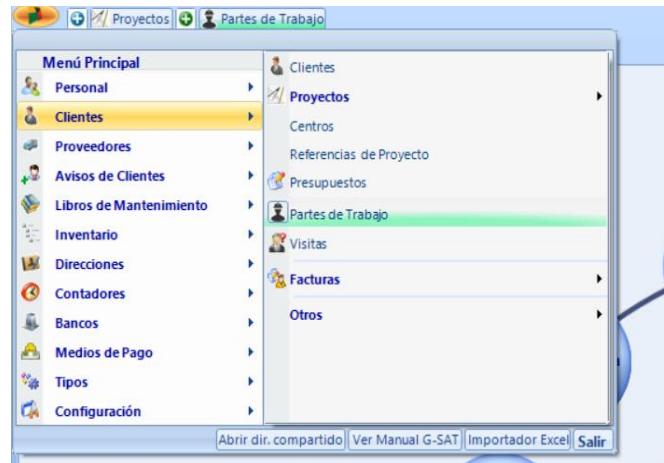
Proyectos Partes de Trabajo

Menú Principal
Personal
Clientes
Proveedores
Avisos de Clientes
Libros de Mantenimiento
Inventario
Direcciones
Contadores
Bancos
Medios de Pago
Tipos
Configuración

Clientes
Proyectos
Centros
Referencias de Proyecto
Presupuestos
Partes de Trabajo
Visitas
Facturas
Otros

Abrir dir. compartido | Ver Manual G-SAT | Importador Excel | Salir